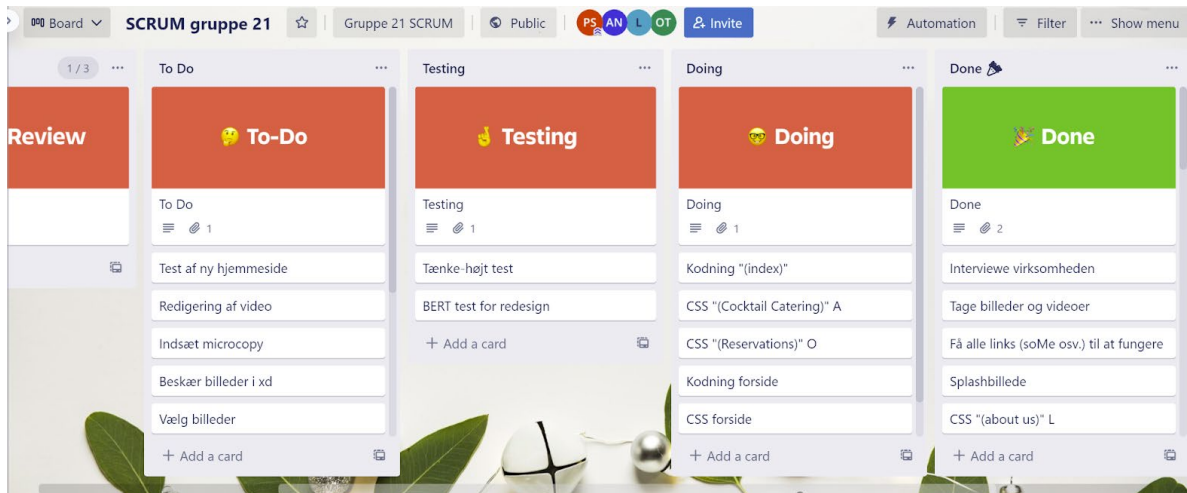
Board

SCRUM gruppe 21

Gruppe 21 SCRUM

Public

PS AN L OT

Invite

Automation

Filter

Show menu

1 / 3

Review

To Do

🤔 To-Do

To Do

1

Test af ny hjemmeside

Redigering af video

Indsæt microcopy

Beskær billeder i xd

Vælg billeder

+ Add a card

Testing

☝ Testing

Testing

1

Tænke-højt test

BERT test for redesign

+ Add a card

Doing

🤓 Doing

Doing

1

Kodning "(index)"

CSS "(Cocktail Catering)" A

CSS "(Reservations)" O

Kodning forside

CSS forside

+ Add a card

Done

🎉 Done

Done

2

Interviewe virksomheden

Tage billeder og videoer

Få alle links (soMe osv.) til at fungere

Splashbillede

CSS "(about us)" L

+ Add a card